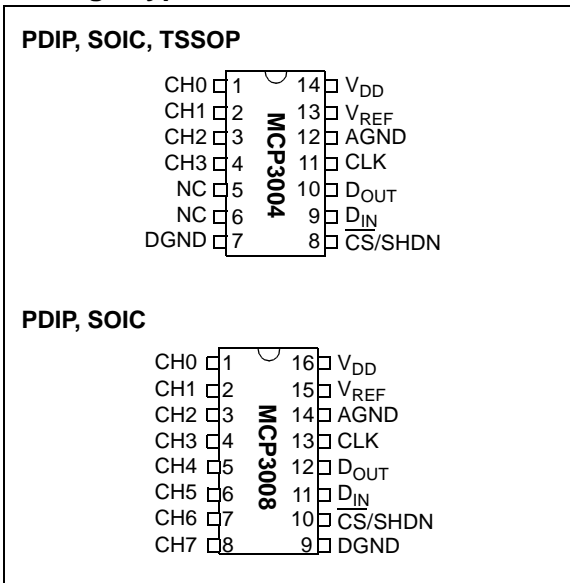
PDIP, SOIC, TSSOP

CH0 1
CH1 2
CH2 3
CH3 4
NC 5
NC 6
DGND 7

MCP3004

14 $V_{DD}$
13 $V_{REF}$
12 AGND
11 CLK
10 $D_{OUT}$
9 $D_{IN}$
8 $\overline{CS}$/SHDN

PDIP, SOIC

CH0 1
CH1 2
CH2 3
CH3 4
CH4 5
CH5 6
CH6 7
CH7 8

MCP3008

16 $V_{DD}$
15 $V_{REF}$
14 AGND
13 CLK
12 $D_{OUT}$
11 $D_{IN}$
10 $\overline{CS}$/SHDN
9 DGND